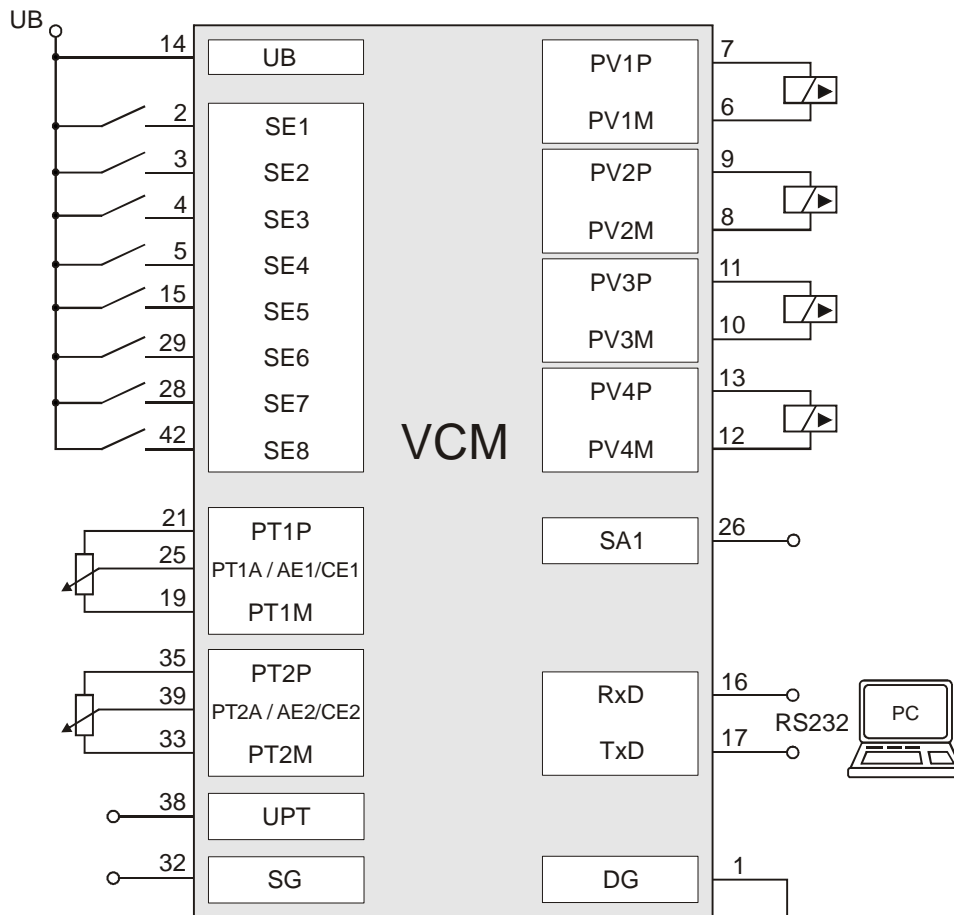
UB
14
UB
2
SE1
3
SE2
4
SE3
5
SE4
15
SE5
29
SE6
28
SE7
42
SE8
VCM
PV1P
PV1M
7
6
PV2P
PV2M
9
8
PV3P
PV3M
11
10
PV4P
PV4M
13
12
21
PT1P
25
PT1A / AE1/CE1
19
PT1M
SA1
26
35
PT2P
39
PT2A / AE2/CE2
33
PT2M
RxD
TxD
16
17
RS232
PC
38
UPT
32
SG
DG
1